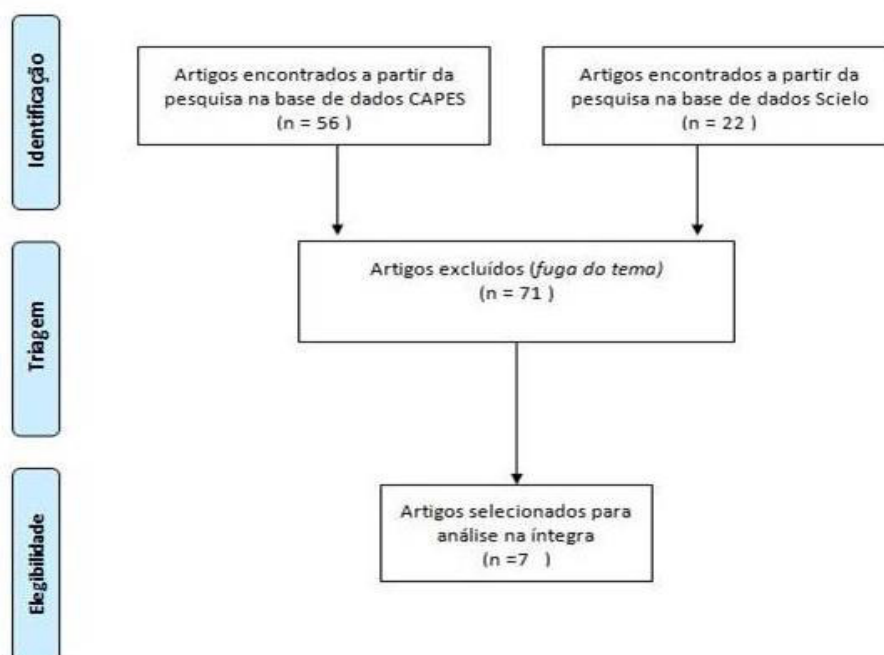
Identificação

Artigos encontrados a partir da pesquisa na base de dados CAPES (n = 56 )

Artigos encontrados a partir da pesquisa na base de dados Scielo (n = 22 )

Triagem

Artigos excluídos (*fuga do tema*) (n = 71 )

Elegibilidade

Artigos selecionados para análise na íntegra (n =7 )